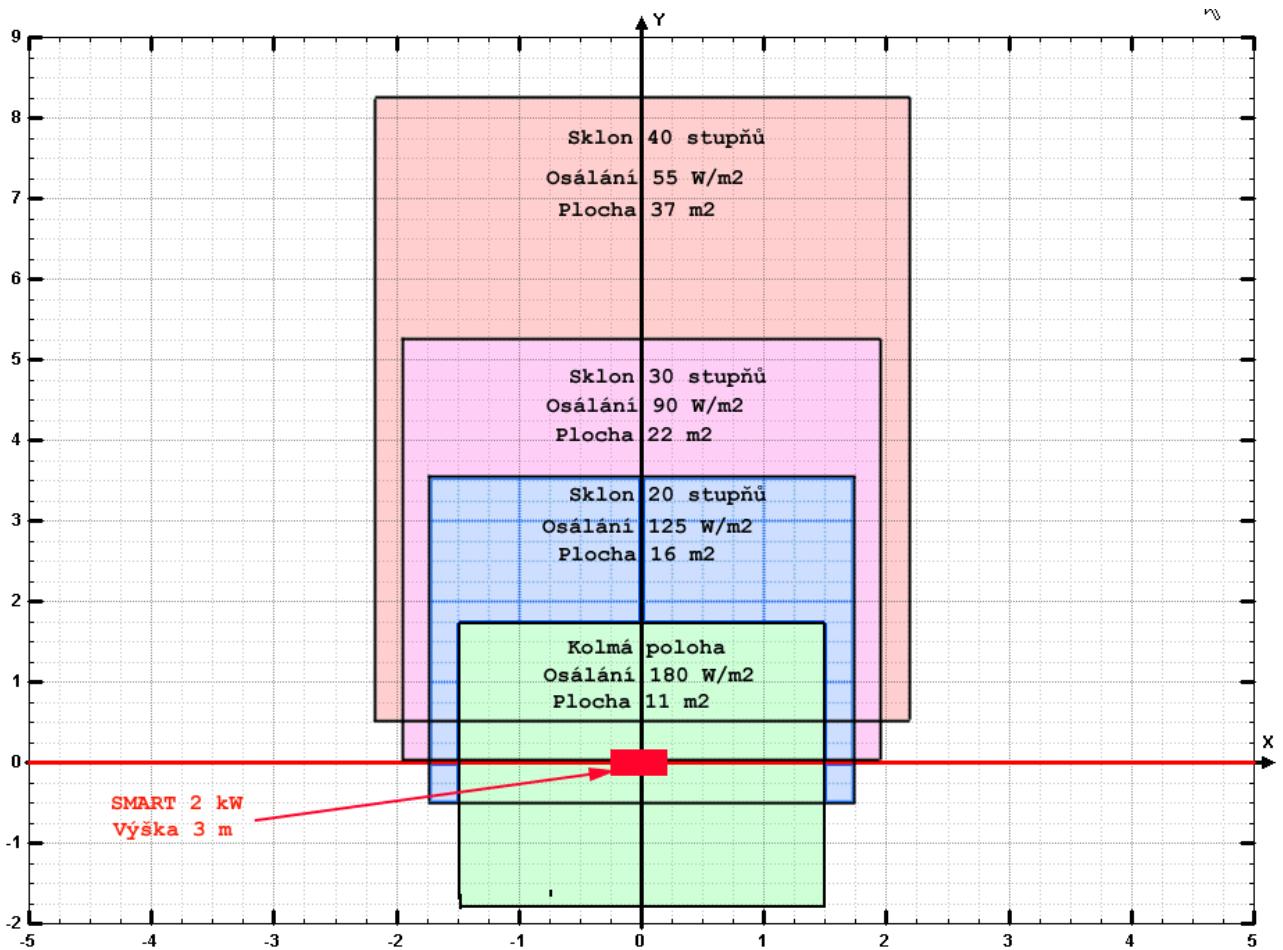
Y

9
8
7
6
5
4
3
2
1
0
-1
-2

Sklon 40 stupňů
Osálání 55 W/m2
Plocha 37 m2

Sklon 30 stupňů
Osálání 90 W/m2
Plocha 22 m2

Sklon 20 stupňů
Osálání 125 W/m2
Plocha 16 m2

Kolmá poloha
Osálání 180 W/m2
Plocha 11 m2

X

SMART 2 kW
Výška 3 m

-5 -4 -3 -2 -1 0 1 2 3 4 5